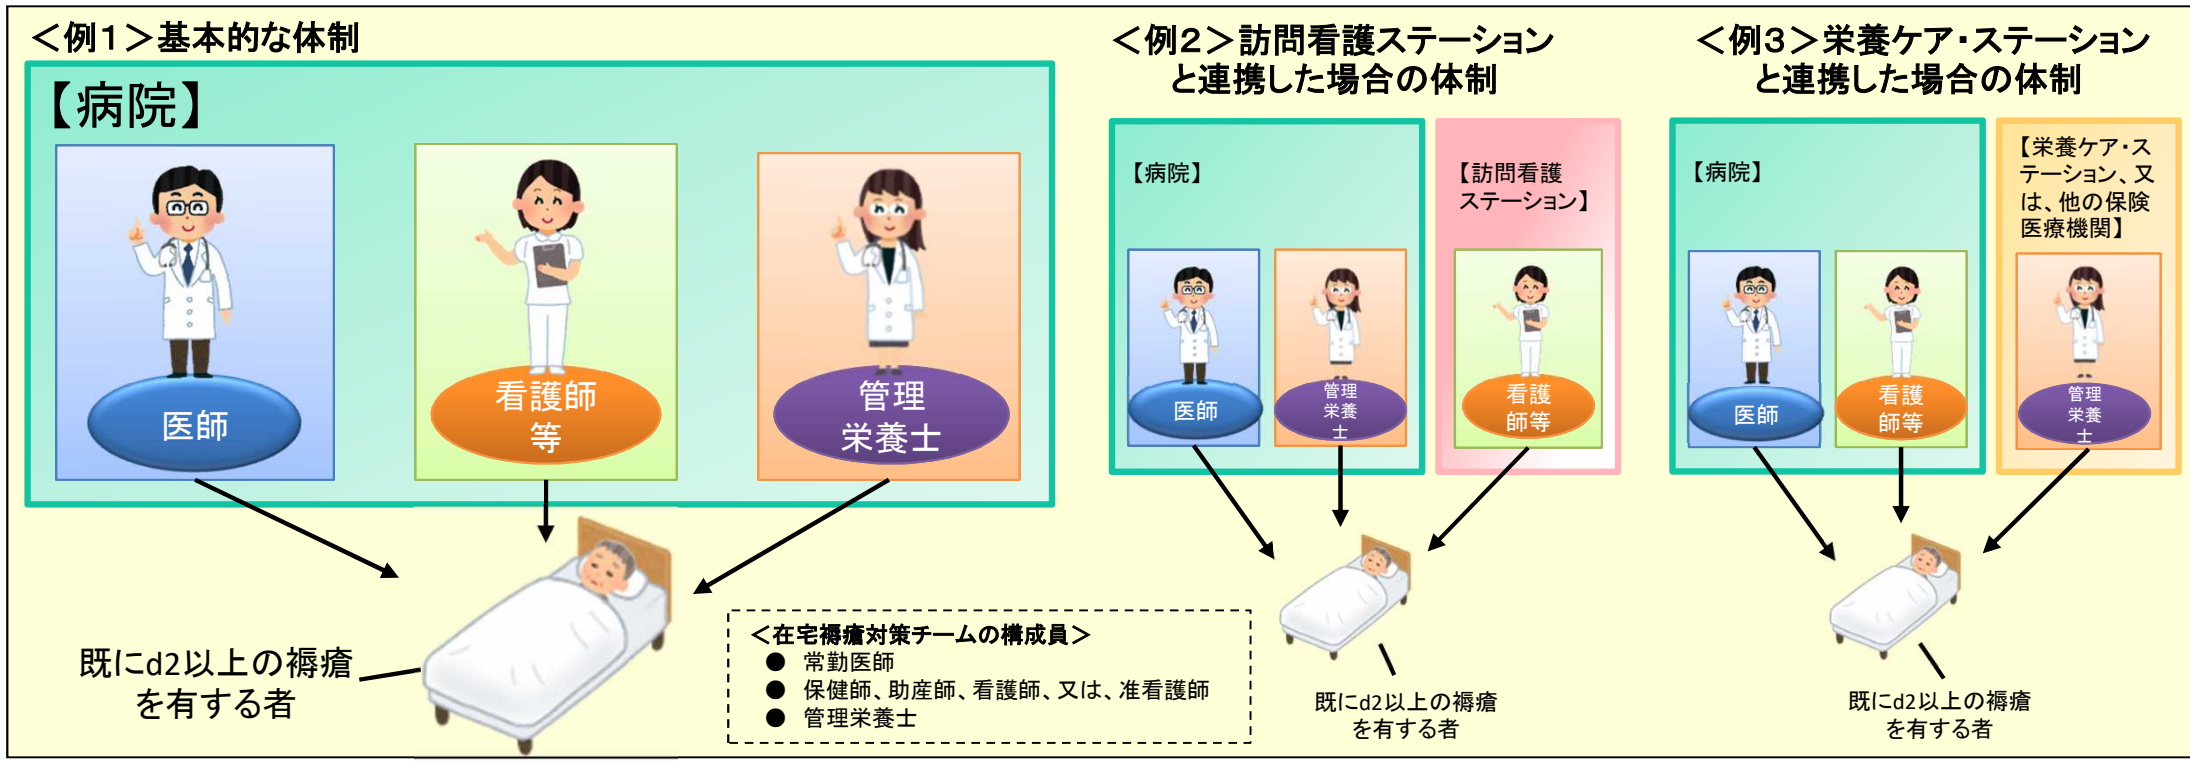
＜例１＞基本的な体制

【病院】

医師

看護師等

管理栄養士

既にd2以上の褥瘡を有する者

＜在宅褥瘡対策チームの構成員＞
● 常勤医師
● 保健師、助産師、看護師、又は、准看護師
● 管理栄養士

＜例２＞訪問看護ステーションと連携した場合の体制

【病院】

医師

管理栄養士

【訪問看護ステーション】

看護師等

既にd2以上の褥瘡を有する者

＜例３＞栄養ケア・ステーションと連携した場合の体制

【病院】

医師

看護師等

【栄養ケア・ステーション、又は、他の保険医療機関】

管理栄養士

既にd2以上の褥瘡を有する者